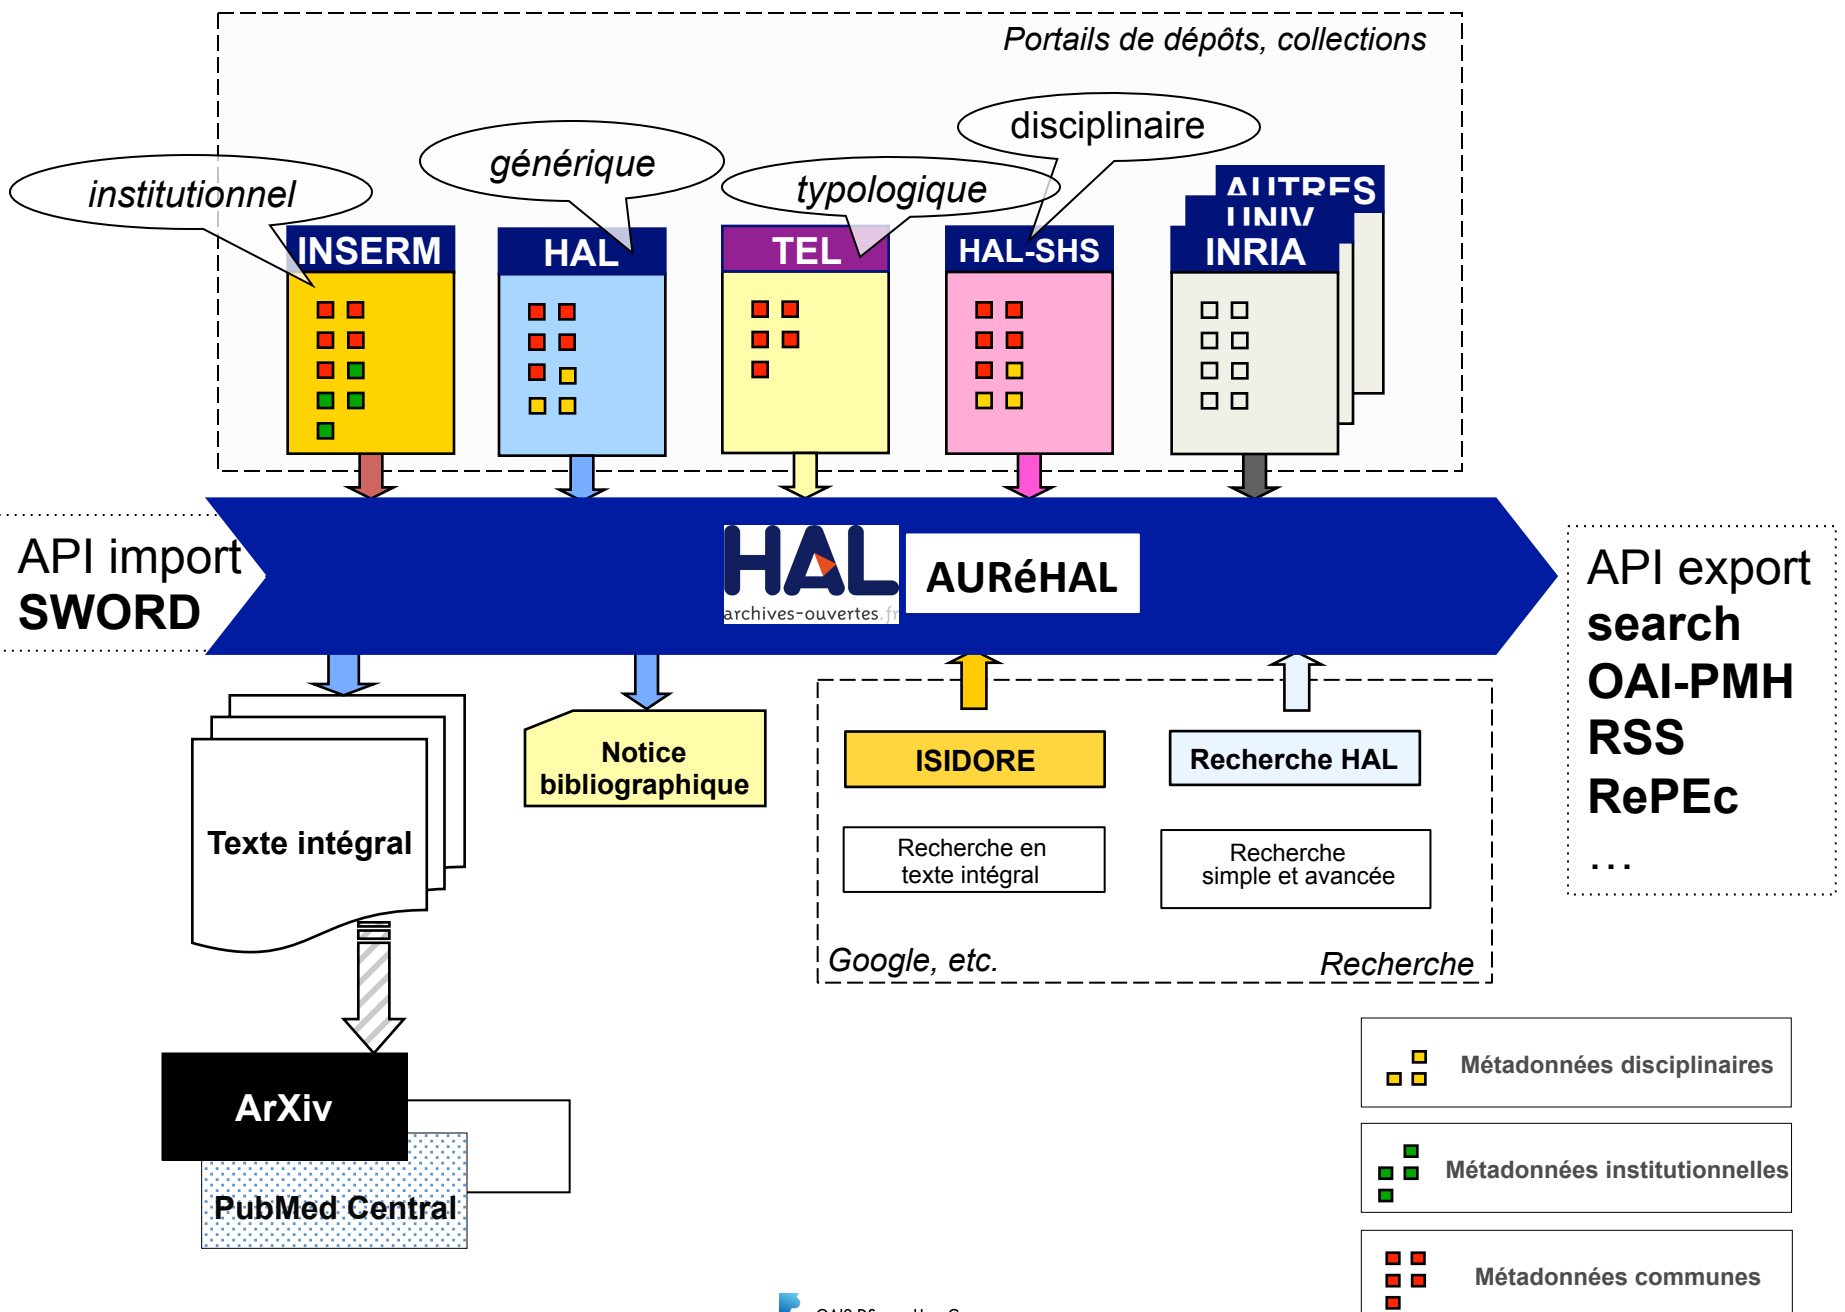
Portails de dépôts, collections

institutionnel

générique

typologique

disciplinaire

INSERM

HAL

TEL

HAL-SHS

AUTRES

UNIV

INRIA

API import
SWORD

HAL archives-ouvertes.fr

AURéHAL

API export
search
OAI-PMH
RSS
RePEc
...

Texte intégral

Notice bibliographique

ISIDORE

Recherche HAL

Recherche en texte intégral

Recherche simple et avancée

Google, etc.

Recherche

ArXiv

PubMed Central

Métadonnées disciplinaires

Métadonnées institutionnelles

Métadonnées communes

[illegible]